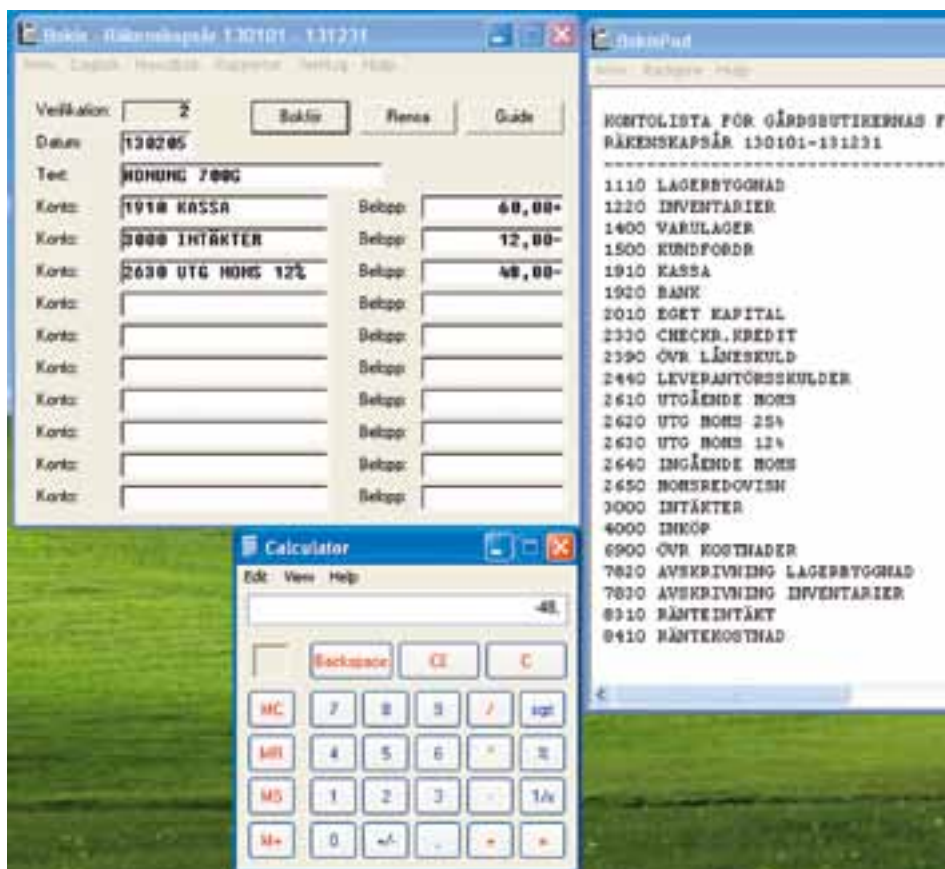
Boklo - Räkenskapsår 130101 - 131231
Arkiv Dagbok Huvudbok Rapporter Verktyg Hjälp

Verifikation: 2
Bokför
Rensa
Guide
Datum: 130205
Text: HONUNG 700G
Konto: 1910 KASSA Belopp: 60,00+
Konto: 3000 INTÄKTER Belopp: 12,00-
Konto: 2630 UTG MOMS 12% Belopp: 48,00-
Konto: Belopp:
Konto: Belopp:
Konto: Belopp:
Konto: Belopp:
Konto: Belopp:
Konto: Belopp:
Konto: Belopp:

BoklоPad
Arkiv Rapporter Hjälp

KONTOLISTA FÖR GÅRDSBUTIKERNAS F
RÄKENSKAPSÅR 130101-131231
1110 LAGERBYGGNAD
1220 INVENTARIER
1400 VARULAGER
1500 KUNDFORDR
1910 KASSA
1920 BANK
2010 EGET KAPITAL
2330 CHECKR.KREDIT
2390 ÖVR LÅNESKULD
2440 LEVERANTÖRSSKULDER
2610 UTGÅENDE MOMS
2620 UTG MOMS 25%
2630 UTG MOMS 12%
2640 INGÅENDE MOMS
2650 MOMSREDOVISN
3000 INTÄKTER
4000 INKÖP
6900 ÖVR KOSTNADER
7820 AVSKRIVNING LAGERBYGGNAD
7830 AVSKRIVNING INVENTARIER
8310 RÄNTEINTÄKT
8410 RÄNTEKOSTNAD

Calculator
Edit View Help
-48.
Backspace CE C
MC 7 8 9 / sqrt
MR 4 5 6 * %
MS 1 2 3 - 1/x
M+ 0 +/- . + =